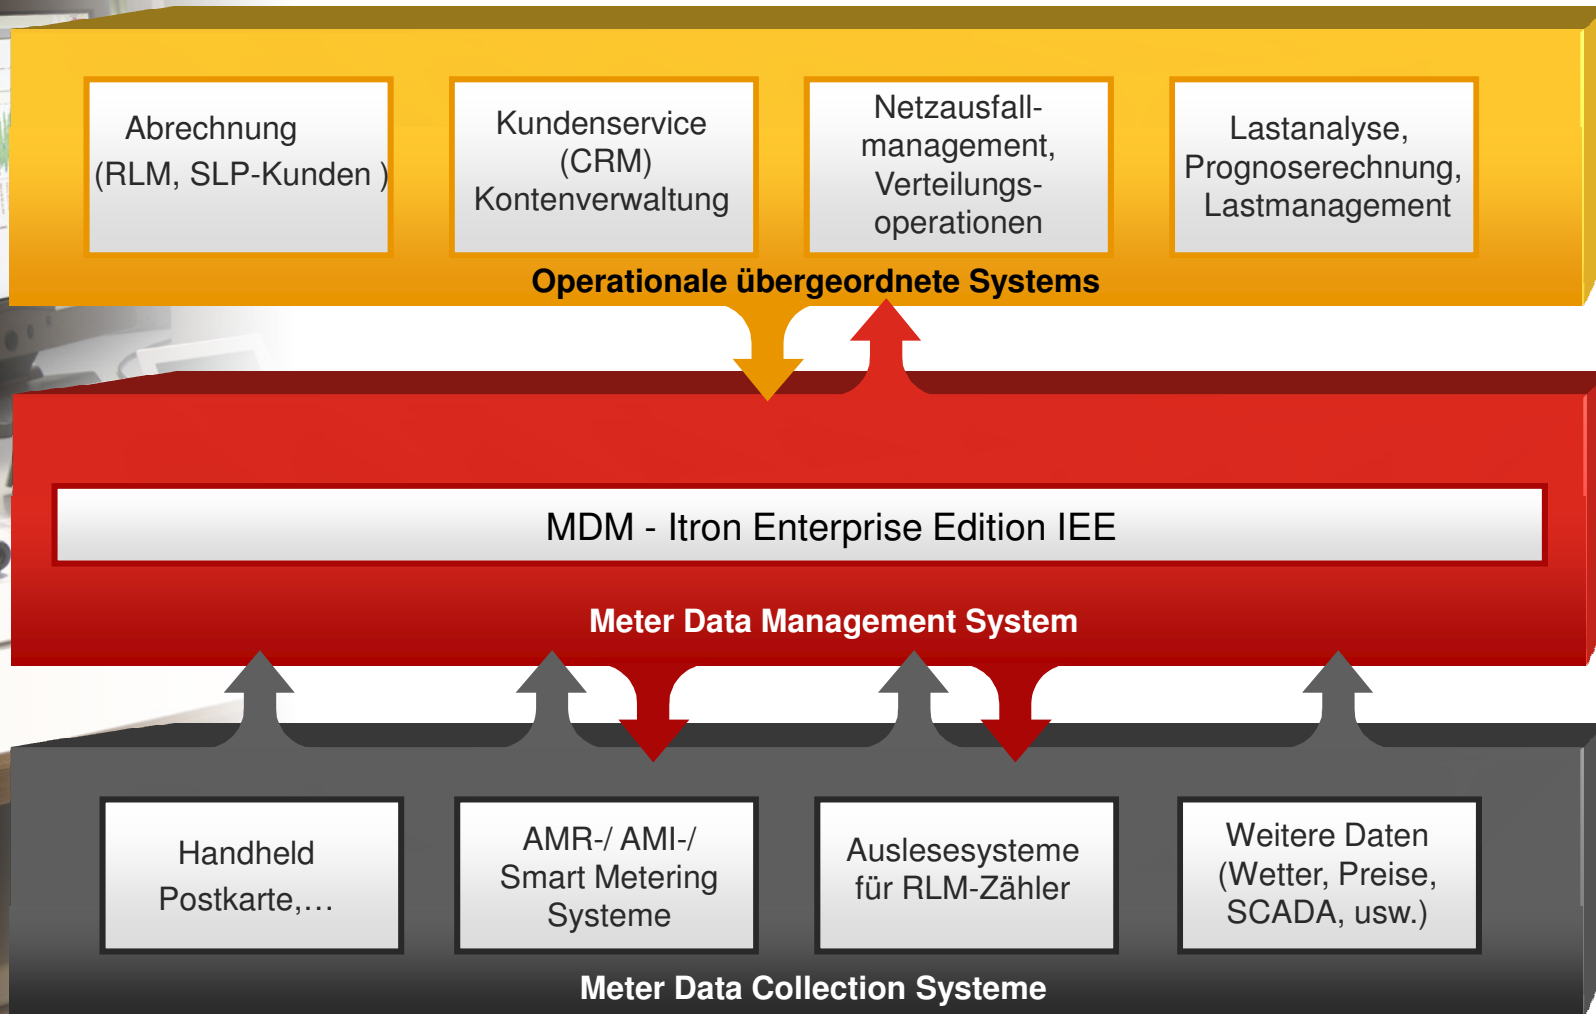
Abrechnung (RLM, SLP-Kunden )

Kundenservice (CRM) Kontenverwaltung

Netzausfallmanagement, Verteilungsoperationen

Lastanalyse, Prognoserechnung, Lastmanagement

Operationale übergeordnete Systems

MDM - Itron Enterprise Edition IEE

Meter Data Management System

Handheld Postkarte,…

AMR-/ AMI-/ Smart Metering Systeme

Auslesesysteme für RLM-Zähler

Weitere Daten (Wetter, Preise, SCADA, usw.)

Meter Data Collection Systeme